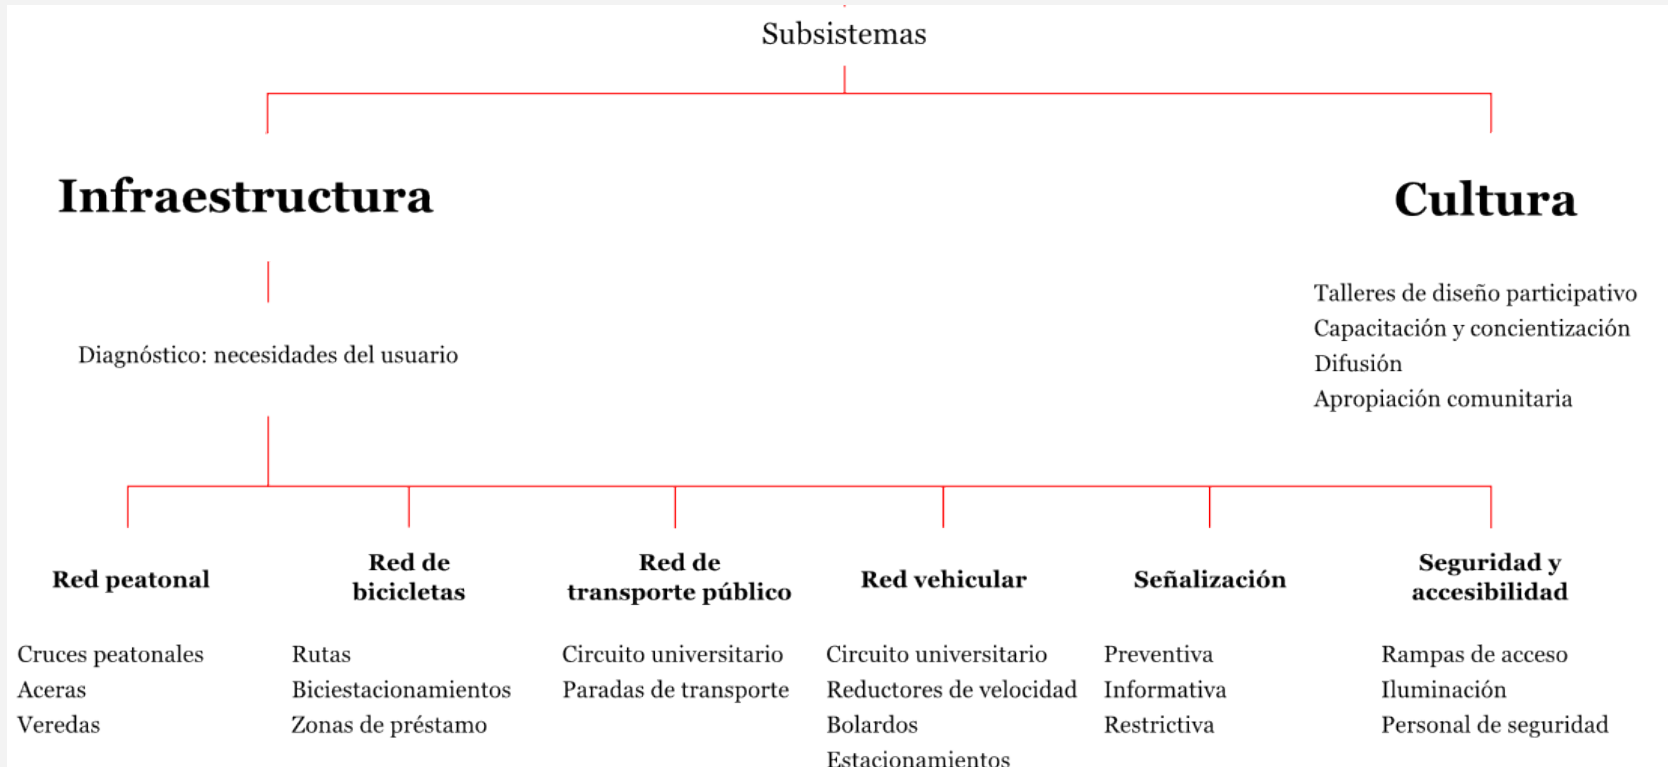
Subsistemas

Infraestructura

Cultura

Talleres de diseño participativo
Capacitación y concientización
Difusión
Apropiación comunitaria

Diagnóstico: necesidades del usuario

Red peatonal

Cruces peatonales
Aceras
Veredas

Red de bicicletas

Rutas
Biciestacionamientos
Zonas de préstamo

Red de transporte público

Circuito universitario
Paradas de transporte

Red vehicular

Circuito universitario
Reductores de velocidad
Bolardos
Estacionamientos

Señalización

Preventiva
Informativa
Restrictiva

Seguridad y accesibilidad

Rampas de acceso
Iluminación
Personal de seguridad